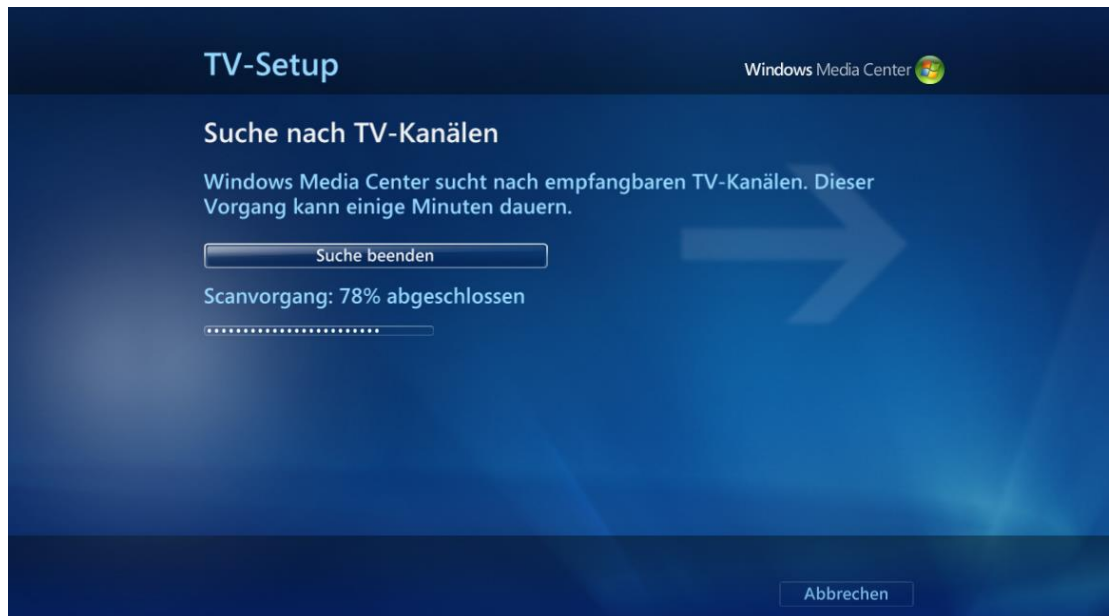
TV-Setup

Windows Media Center

Suche nach TV-Kanälen

Windows Media Center sucht nach empfangbaren TV-Kanälen. Dieser Vorgang kann einige Minuten dauern.

Suche beenden

Scanvorgang: 78% abgeschlossen

Abbrechen